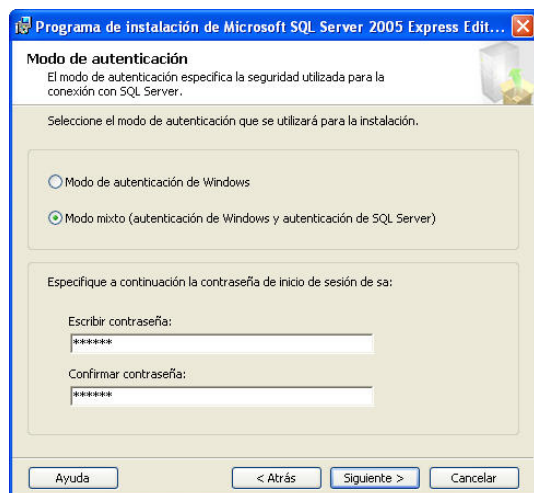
Programa de instalación de Microsoft SQL Server 2005 Express Edit...

Modo de autenticación
El modo de autenticación especifica la seguridad utilizada para la conexión con SQL Server.

Seleccione el modo de autenticación que se utilizará para la instalación.

Modo de autenticación de Windows

Modo mixto (autenticación de Windows y autenticación de SQL Server)

Especifique a continuación la contraseña de inicio de sesión de sa:

Escribir contraseña:
******

Confirmar contraseña:
******

Ayuda
< Atrás
Siguiente >
Cancelar